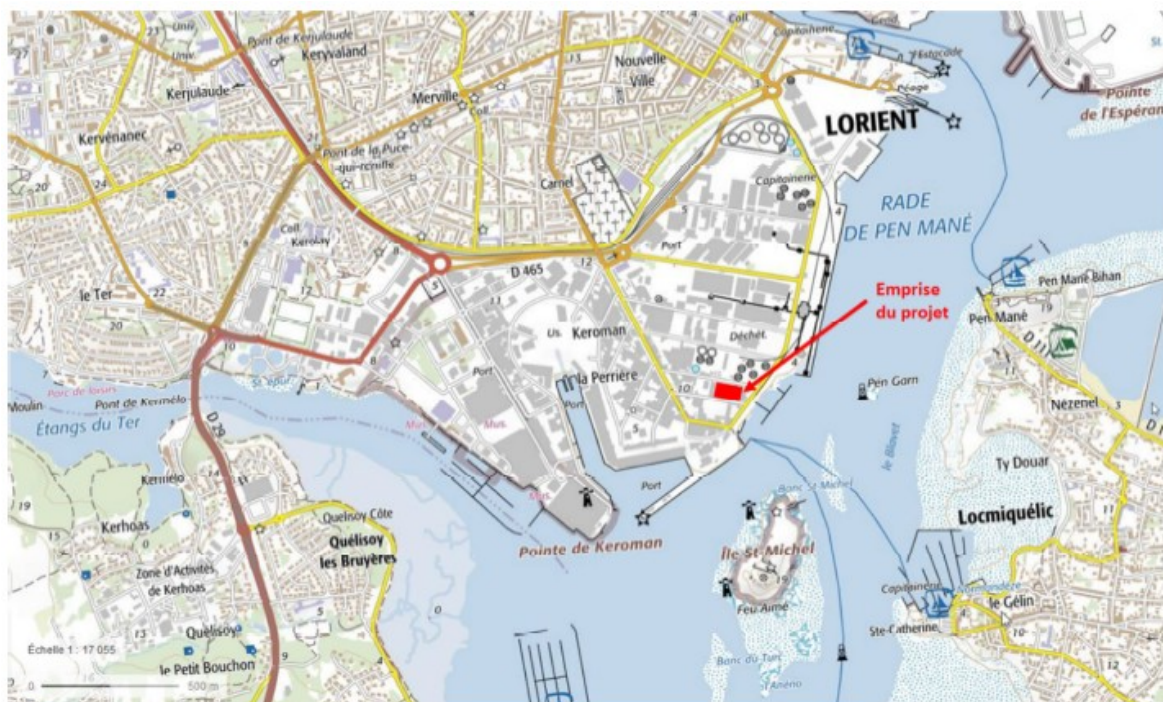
Univ.
Univ.
Pont de Kerjulaude
Keryvaland
Kerjulaude
Merville
Coll.
Nouvelle Ville
Capitainerie
l'Estacade
Péage
Pointe de l'Espéran
Kervénanec
Pont de la Puce-qui-renifle
Coll.
LORIENT
Carnel
Capitainerie
RADE DE PEN MANÉ
Coll.
Kerolay
D 465
Port
Emprise du projet
Pen Mané Bihan
le Ter
Us.
Keroman
Déchet.
Pen Mané
la Perrière
Port
Pen Garn
Moulin
Pont de Kermélo
Parc de loisirs
St-Jean
Nezenel
Étangs du Ter
Mus.
Mus.
Port
le Blavet
Ty Douar
Kermélo
Mus.
Banc St-Michel
Kerhoas
Quélisoy Côte
Pointe de Keroman
Île St-Michel
Locmiquélic
Quélisoy les Bruyères
Zone d'Activités de Kerhoas
Capitainerie
le Gélin
Feu Aimé
Ste-Catherine
Quélisoy
Échelle 1 : 17 055
le Petit Bouchon
Banc du Turc
0
500 m
D 29
22
20
24
21
12
13
10
5
4
19
17
15
9
8
11
3
D 11